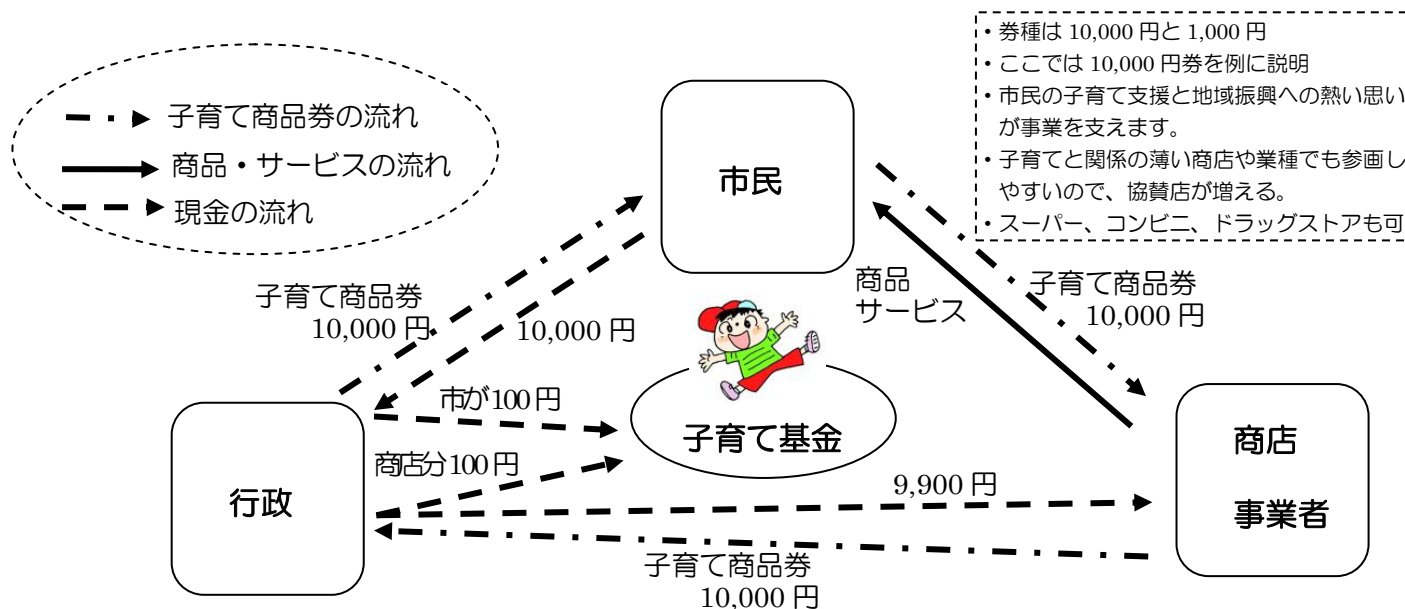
子育て商品券の流れ
商品・サービスの流れ
現金の流れ

・券種は 10,000 円と 1,000 円
・ここでは 10,000 円券を例に説明
・市民の子育て支援と地域振興への熱い思いが事業を支えます。
・子育てと関係の薄い商店や業種でも参画しやすいので、協賛店が増える。
・スーパー、コンビニ、ドラッグストアも可

市民

子育て商品券
10,000 円

10,000 円

商品
サービス

子育て商品券
10,000 円

市が100円

子育て基金

商店分100円

行政

9,900 円

商店
事業者

子育て商品券
10,000 円